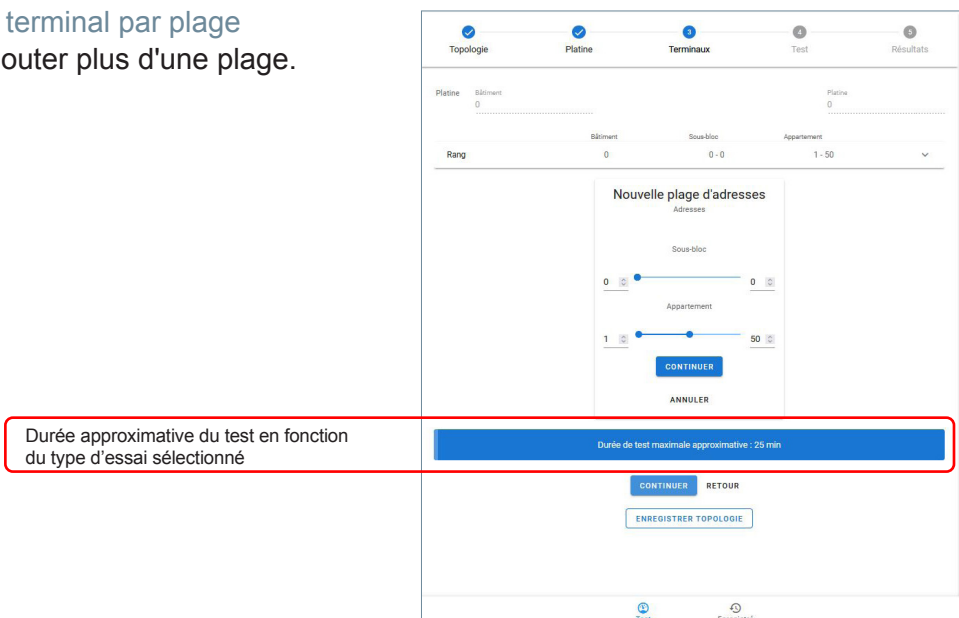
terminal par plage
outer plus d'une plage.

Topologie
Platine
3
Terminaux
4
Test
5
Résultats

Platine
Bâtiment
0

Platine
0

Bâtiment
Sous-bloc
Appartement
Rang
0
0 - 0
1 - 50

Nouvelle plage d'adresses
Adresses

Sous-bloc
0
0

Appartement
1
50

CONTINUER
ANNULER

Durée approximative du test en fonction du type d'essai sélectionné

Durée de test maximale approximative : 25 min

CONTINUER
RETOUR

ENREGISTRER TOPOLOGIE

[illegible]
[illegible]